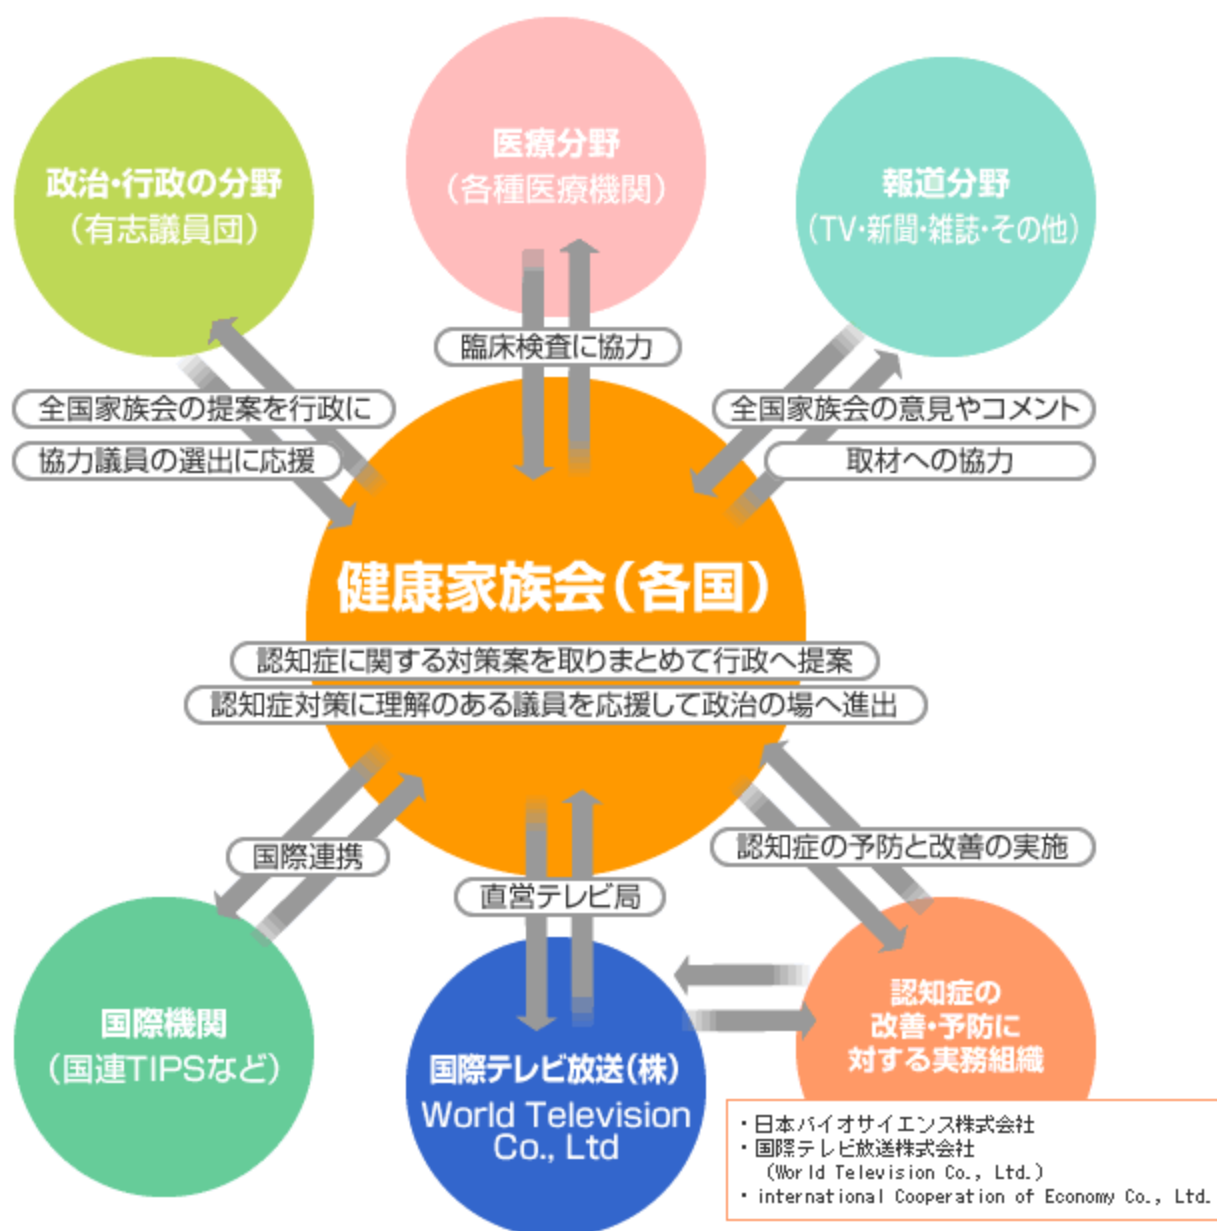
医療分野
（各種医療機関）

政治・行政の分野
（有志議員団）

報道分野
（TV・新聞・雑誌・その他）

臨床検査に協力

全国家族会の提案を行政に
協力議員の選出に応援

全国家族会の意見やコメント
取材への協力

健康家族会（各国）

認知症に関する対策案を取りまとめて行政へ提案
認知症対策に理解のある議員を応援して政治の場へ進出

国際連携

直営テレビ局

認知症の予防と改善の実施

国際機関
（国連TIPSなど）

国際テレビ放送（株）
World Television Co., Ltd

認知症の
改善・予防に
対する実務組織

・日本バイオサイエンス株式会社
・国際テレビ放送株式会社
（World Television Co., Ltd.）
・international Cooperation of Economy Co., Ltd.